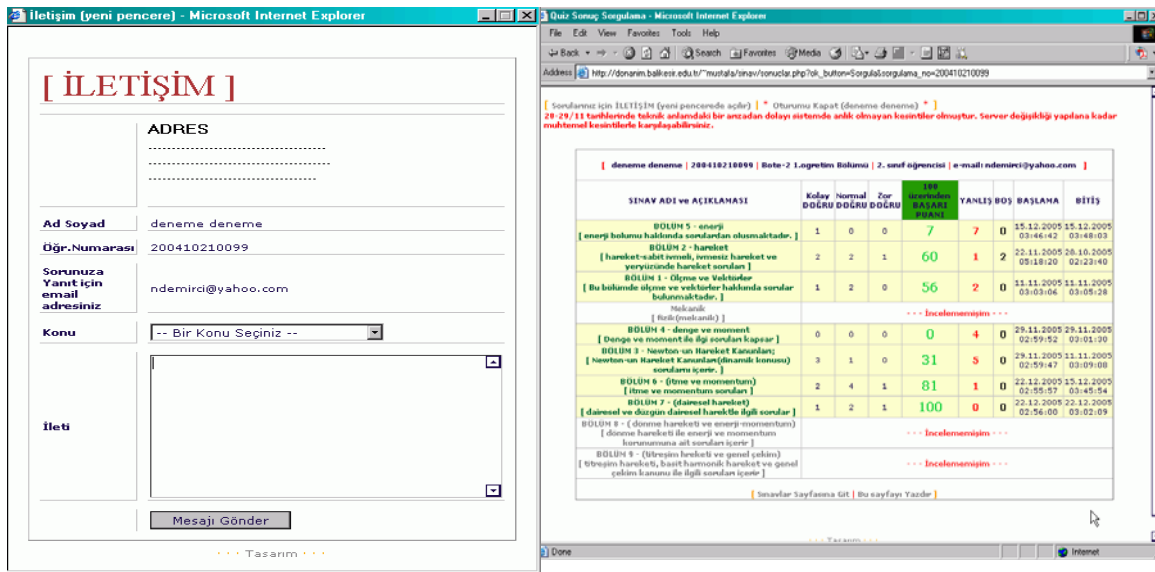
İletişim (yeni pencere) - Microsoft Internet Explorer

[ İLETİŞİM ]

ADRES
---------------------------------------
---------------------------------------
---------------------------------------

| | |
|---|---|
| Ad Soyad | deneme deneme |
| Öğr.Numarası | 200410210099 |
| Sorunuza Yanıt için email adresiniz | ndemirci@yahoo.com |
| Konu | -- Bir Konu Seçiniz -- |
| İleti | |

Mesajı Gönder

· · · Tasarım · · ·

Quiz Sonuç Sorgulama - Microsoft Internet Explorer

File Edit View Favorites Tools Help

Back Search Favorites Media

Address http://donanim.balikesir.edu.tr/~mustafa/sinav/sonuclar.php?ok_button=Sorgula&sorgulama_no=200410210099

[ Sorularınız için İLETİŞİM (yeni pencerede açılır) ] [ * Oturumu Kapat (deneme deneme) * ]
20-29/11 tarihlerinde teknik anlamdaki bir arızadan dolayı sistemde arızlı olmayan kesintiler olmuştur. Server değişikliği yapılana kadar muhtemel kesintilerle karşılaşabilirsiniz.

[ deneme deneme | 200410210099 | Bote-2 1.ogretim Bölümü | 2. sınıf öğrencisi | e-mail: ndemirci@yahoo.com ]

| SINAV ADI ve AÇIKLAMASI | Kolay DOĞRU | Normal DOĞRU | Zor DOĞRU | 100 üzerinden BAŞARI PUANI | YANLIŞ | BOŞ | BAŞLAMA | BİTİŞ |
|---|---|---|---|---|---|---|---|---|
| BÖLÜM 5 - enerji [ enerji bolumu hakkında sorulardan olusmaktadır. ] | 1 | 0 | 0 | 7 | 7 | 0 | 15.12.2005 03:46:42 | 15.12.2005 03:48:03 |
| BÖLÜM 2 - hareket [ hareket-sabit ivmeli, ivmesiz hareket ve yeryüzünde hareket soruları ] | 2 | 2 | 1 | 60 | 1 | 2 | 22.11.2005 05:18:20 | 20.10.2005 02:23:40 |
| BÖLÜM 1 - Ölçme ve Vektörler [ Bu bölümde ölçme ve vektörler hakkında sorular bulunmaktadır. ] | 1 | 2 | 0 | 56 | 2 | 0 | 11.11.2005 03:03:06 | 11.11.2005 03:05:28 |
| Mekanik [ fizik(mekanik) ] | · · · İncelememişim · · · | | | | | | | |
| BÖLÜM 4 - denge ve moment [ Denge ve moment ile ilgi soruları kapsar ] | 0 | 0 | 0 | 0 | 4 | 0 | 29.11.2005 02:59:52 | 29.11.2005 03:01:30 |
| BÖLÜM 3 - Newton-un Hareket Kanunları; [ Newton-un Hareket Kanunları(dinamik konusu) soruları içerir. ] | 3 | 1 | 0 | 31 | 5 | 0 | 29.11.2005 02:59:47 | 11.11.2005 03:09:08 |
| BÖLÜM 6 - (itme ve momentum) [ itme ve momentum soruları ] | 2 | 4 | 1 | 81 | 1 | 0 | 22.12.2005 02:55:57 | 15.12.2005 03:45:54 |
| BÖLÜM 7 - (dairesel hareket) [ dairesel ve düzgün dairesel harektle ilgili sorular ] | 1 | 2 | 1 | 100 | 0 | 0 | 22.12.2005 02:56:00 | 22.12.2005 03:02:09 |
| BÖLÜM 8 - ( dönme hareketi ve enerji-momentum) [ dönme hareketi ile enerji ve momentum korunumuna ait soruları içerir ] | · · · İncelememişim · · · | | | | | | | |
| BÖLÜM 9 - (titreşim hreketi ve genel çekim) [ titreşim hareketi, basit harmonik hareket ve genel çekim kanunu ile ilgili soruları içerir ] | · · · İncelememişim · · · | | | | | | | |

[ Sınavlar Sayfasına Git | Bu sayfayı Yazdır ]

· · · Tasarım · · ·

Done

Internet